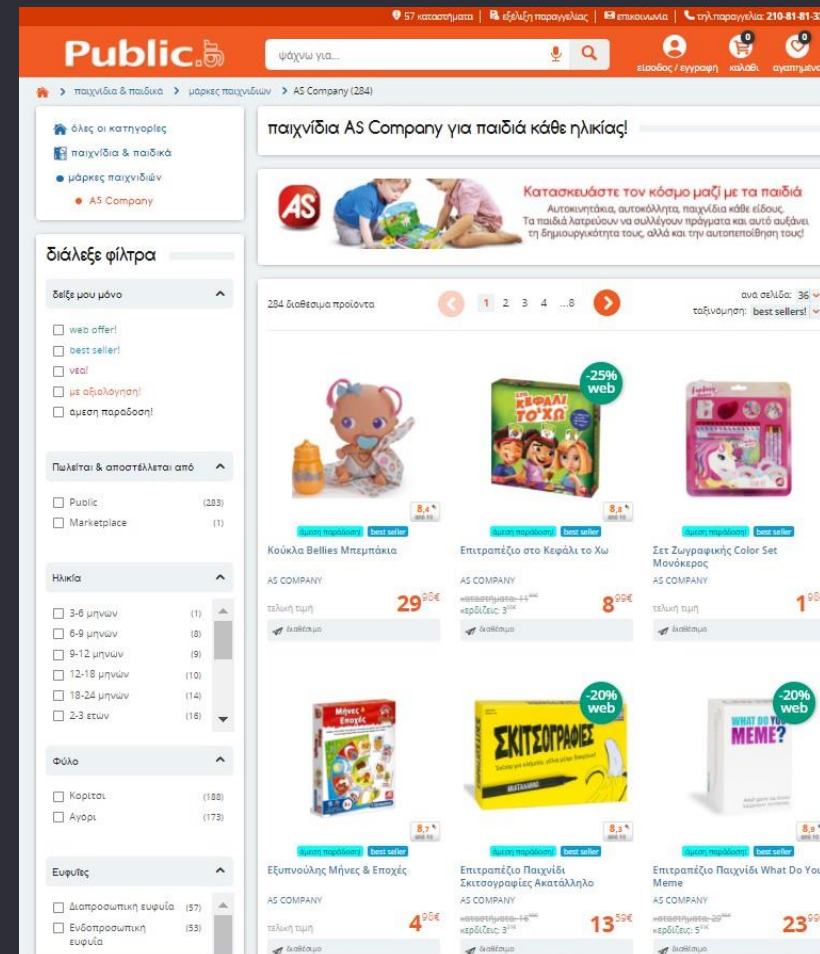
57 καταστήματα | εξέλιξη παραγγελίας | επικοινωνία | τηλ.παραγγελία: 210-81-81-33

Public.

ψάχνω για...

είσοδος / εγγραφή | καλάθι | αγαπημένα

παιχνίδια & παιδικά > μάρκες παιχνιδιών > AS Company (284)

όλες οι κατηγορίες
παιχνίδια & παιδικά
μάρκες παιχνιδιών
AS Company

διάλεξε φίλτρα

δείξε μου μόνο
web offer!
best seller!
νέα!
με αξιολόγηση!
άμεση παράδοση!

Πωλείται & αποστέλλεται από
Public (283)
Marketplace (1)

Ηλικία
3-6 μηνών (1)
6-9 μηνών (8)
9-12 μηνών (9)
12-18 μηνών (10)
18-24 μηνών (14)
2-3 ετών (16)

Φύλο
Κορίτσι (188)
Αγόρι (173)

Ευφυΐες
Διαπροσωπική ευφυΐα (57)
Ενδοπροσωπική ευφυΐα (53)

παιχνίδια AS Company για παιδιά κάθε ηλικίας!

AS

Κατασκευάστε τον κόσμο μαζί με τα παιδιά
Αυτοκινητάκια, αυτοκόλλητα, παιχνίδια κάθε είδους.
Τα παιδιά λατρεύουν να συλλέγουν πράγματα και αυτό αυξάνει τη δημιουργικότητα τους, αλλά και την αυτοπεποίθηση τους!

284 διαθέσιμα προϊόντα

1 2 3 4 ...8

ανά σελίδα: 36
ταξινόμηση: best sellers!

8,4
άμεση παράδοση! best seller
Κούκλα Bellies Μπεμπάκια
AS COMPANY
τελική τιμή 29⁹⁰€
διαθέσιμο

-25% web
ΚΕΦΑΛΙ ΤΟ'ΧΩ
8,8
άμεση παράδοση! best seller
Επιτραπέζιο στο Κεφάλι το Χω
AS COMPANY
καταστήματα: 11⁹⁹€
κερδίζεις: 3⁰⁰€
8⁹⁹€
διαθέσιμο

άμεση παράδοση! best seller
Σετ Ζωγραφικής Color Set Μονόκερος
AS COMPANY
τελική τιμή 1⁹⁸
διαθέσιμο

Μήνες & Εποχές
8,7
άμεση παράδοση! best seller
Εξυπνούλης Μήνες & Εποχές
AS COMPANY
τελική τιμή 4⁹⁰€
διαθέσιμο

-20% web
ΣΚΙΤΣΟΓΡΑΦΙΕΣ
8,3
άμεση παράδοση! best seller
Επιτραπέζιο Παιχνίδι Σκιτσογραφίες Ακατάλληλο
AS COMPANY
καταστήματα: 16⁹⁹€
κερδίζεις: 3⁴⁰€
13⁵⁹€
διαθέσιμο

-20% web
WHAT DO YOU MEME?
8,9
άμεση παράδοση! best seller
Επιτραπέζιο Παιχνίδι What Do You Meme
AS COMPANY
καταστήματα: 29⁹⁹€
κερδίζεις: 5⁹⁹€
23⁹⁹
διαθέσιμο